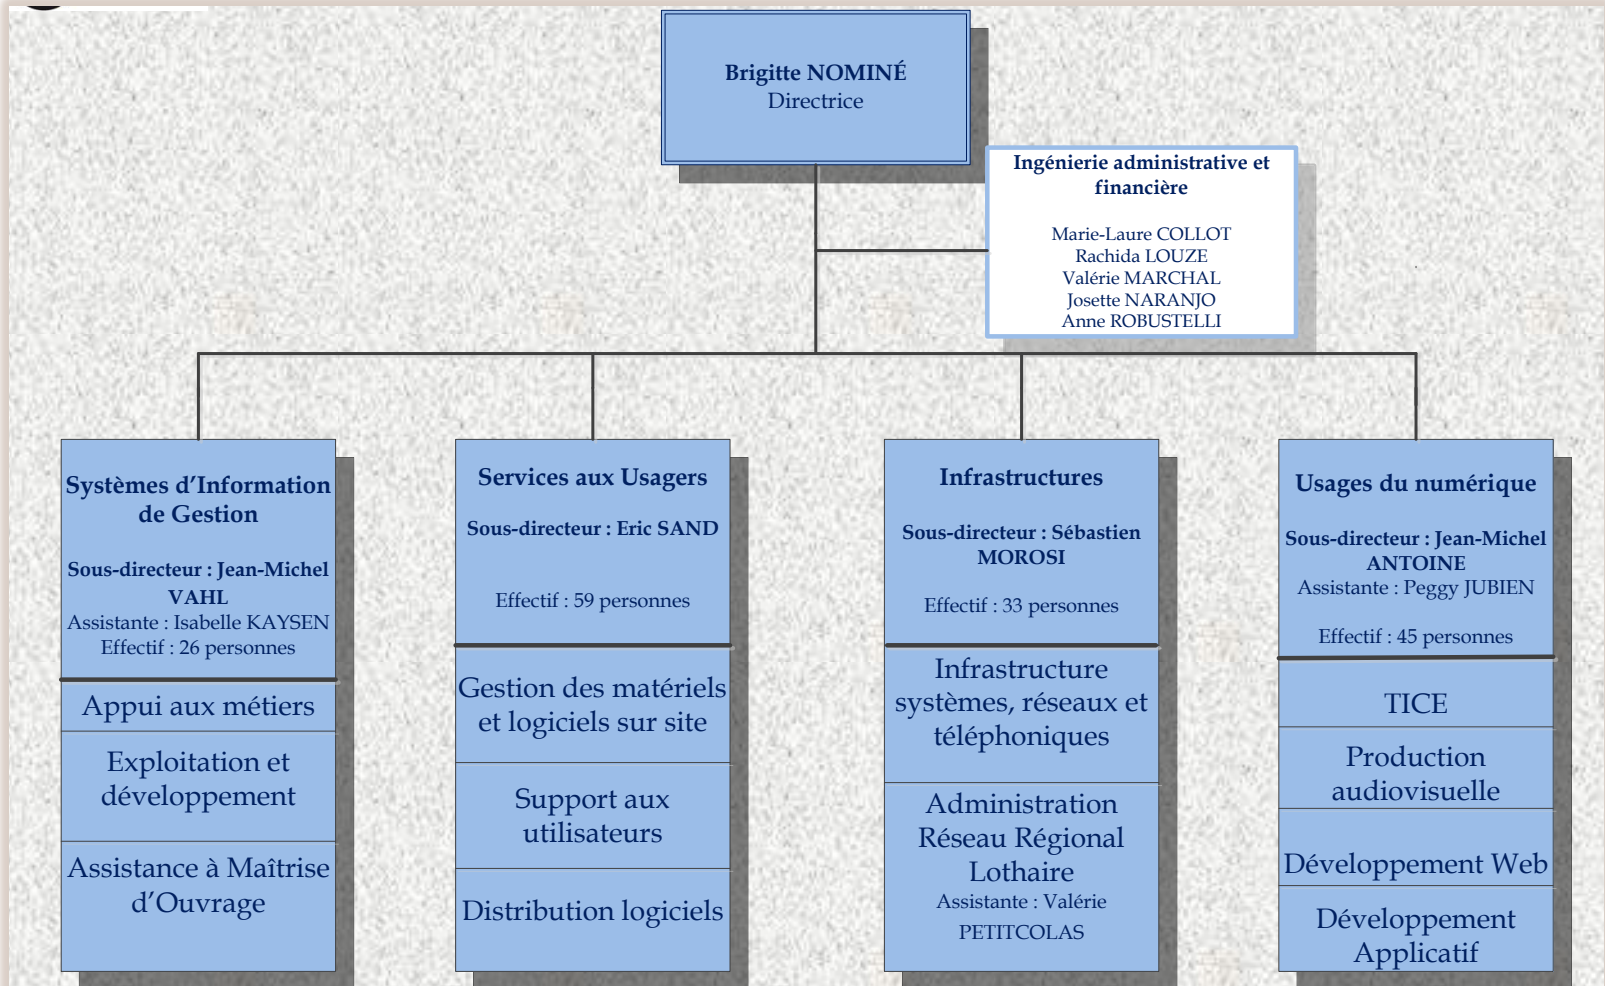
Brigitte NOMINÉ
Directrice

Ingénierie administrative et financière

Marie-Laure COLLOT
Rachida LOUZE
Valérie MARCHAL
Josette NARANJO
Anne ROBUSTELLI

Systèmes d'Information de Gestion

Sous-directeur : Jean-Michel VAHL
Assistante : Isabelle KAYSEN
Effectif : 26 personnes

Appui aux métiers

Exploitation et développement

Assistance à Maîtrise d'Ouvrage

Services aux Usagers

Sous-directeur : Eric SAND

Effectif : 59 personnes

Gestion des matériels et logiciels sur site

Support aux utilisateurs

Distribution logiciels

Infrastructures

Sous-directeur : Sébastien MOROSI

Effectif : 33 personnes

Infrastructure systèmes, réseaux et téléphoniques

Administration Réseau Régional Lothaire
Assistante : Valérie PETITCOLAS

Usages du numérique

Sous-directeur : Jean-Michel ANTOINE
Assistante : Peggy JUBIEN

Effectif : 45 personnes

TICE

Production audiovisuelle

Développement Web

Développement Applicatif